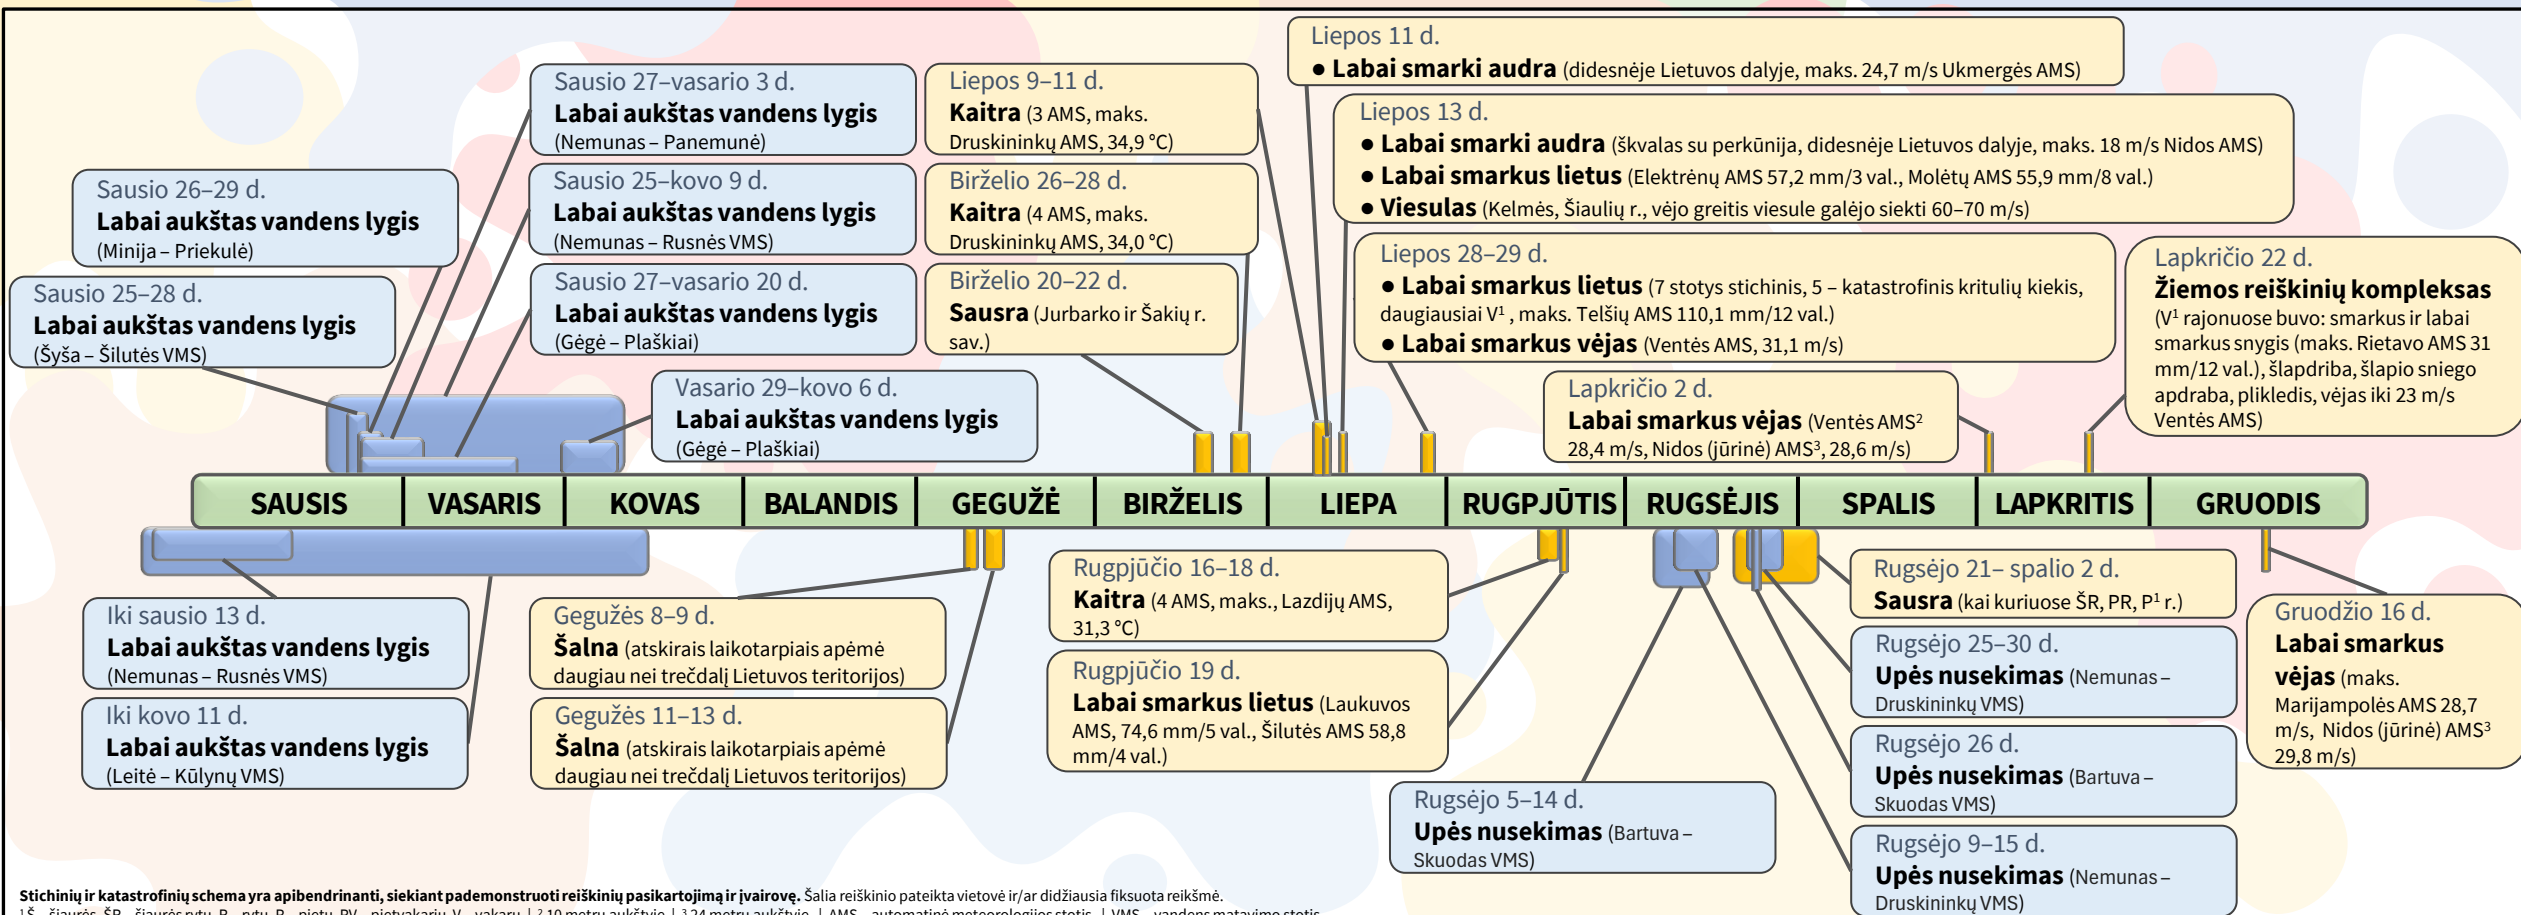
Sausio 27–vasario 3 d.
Labai aukštas vandens lygis (Nemunas – Panemunė)

Liepos 9–11 d.
Kaitra (3 AMS, maks. Druskininkų AMS, 34,9 °C)

Liepos 11 d.
● Labai smarki audra (didesnėje Lietuvos dalyje, maks. 24,7 m/s Ukmergės AMS)

Liepos 13 d.
● Labai smarki audra (škvalas su perkūnija, didesnėje Lietuvos dalyje, maks. 18 m/s Nidos AMS)
● Labai smarkus lietus (Elektrėnų AMS 57,2 mm/3 val., Molėtų AMS 55,9 mm/8 val.)
● Viesulas (Kelmės, Šiaulių r., vėjo greitis viesule galėjo siekti 60–70 m/s)

Sausio 26–29 d.
Labai aukštas vandens lygis (Minija – Priekulė)

Sausio 25–kovo 9 d.
Labai aukštas vandens lygis (Nemunas – Rusnės VMS)

Birželio 26–28 d.
Kaitra (4 AMS, maks. Druskininkų AMS, 34,0 °C)

Liepos 28–29 d.
● Labai smarkus lietus (7 stotys stichinis, 5 – katastrofinis kritulių kiekis, daugiausiai V¹ , maks. Telšių AMS 110,1 mm/12 val.)
● Labai smarkus vėjas (Ventės AMS, 31,1 m/s)

Lapkričio 22 d.
Žiemos reiškinių kompleksas (V¹ rajonuose buvo: smarkus ir labai smarkus snygis (maks. Rietavo AMS 31 mm/12 val.), šlapdriba, šlapio sniego apdraba, plikledis, vėjas iki 23 m/s Ventės AMS)

Sausio 25–28 d.
Labai aukštas vandens lygis (Šyša – Šilutės VMS)

Sausio 27–vasario 20 d.
Labai aukštas vandens lygis (Gėgė – Plaškiai)

Birželio 20–22 d.
Sausra (Jurbarko ir Šakių r. sav.)

Vasario 29–kovo 6 d.
Labai aukštas vandens lygis (Gėgė – Plaškiai)

Lapkričio 2 d.
Labai smarkus vėjas (Ventės AMS² 28,4 m/s, Nidos (jūrinė) AMS³, 28,6 m/s)

| SAUSIS | VASARIS | KOVAS | BALANDIS | GEGUŽĖ | BIRŽELIS | LIEPA | RUGPJŪTIS | RUGSĖJIS | SPALIS | LAPKRITIS | GRUODIS |
|---|---|---|---|---|---|---|---|---|---|---|---|

Iki sausio 13 d.
Labai aukštas vandens lygis (Nemunas – Rusnės VMS)

Iki kovo 11 d.
Labai aukštas vandens lygis (Leitė – Kūlynų VMS)

Gegužės 8–9 d.
Šalna (atskirais laikotarpiais apėmė daugiau nei trečdalį Lietuvos teritorijos)

Gegužės 11–13 d.
Šalna (atskirais laikotarpiais apėmė daugiau nei trečdalį Lietuvos teritorijos)

Rugpjūčio 16–18 d.
Kaitra (4 AMS, maks., Lazdijų AMS, 31,3 °C)

Rugpjūčio 19 d.
Labai smarkus lietus (Laukuvos AMS, 74,6 mm/5 val., Šilutės AMS 58,8 mm/4 val.)

Rugsėjo 5–14 d.
Upės nusekimas (Bartuva – Skuodas VMS)

Rugsėjo 21– spalio 2 d.
Sausra (kai kuriuose ŠR, PR, P¹ r.)

Rugsėjo 25–30 d.
Upės nusekimas (Nemunas – Druskininkų VMS)

Rugsėjo 26 d.
Upės nusekimas (Bartuva – Skuodas VMS)

Rugsėjo 9–15 d.
Upės nusekimas (Nemunas – Druskininkų VMS)

Gruodžio 16 d.
Labai smarkus vėjas (maks. Marijampolės AMS 28,7 m/s, Nidos (jūrinė) AMS³ 29,8 m/s)

Stichinių ir katastrofinių schema yra apibendrinanti, siekiant pademonstruoti reiškinių pasikartojimą ir įvairovę. Šalia reiškinio pateikta vietovė ir/ar didžiausia fiksuota reikšmė.
¹ Š – šiaurės, ŠR – šiaurės rytų, R – rytų, P – pietų, PV – pietvakarių, V – vakarų | ² 10 metrų aukštyje | ³ 24 metrų aukštyje | AMS – automatinė meteorologijos stotis | VMS – vandens matavimo stotis